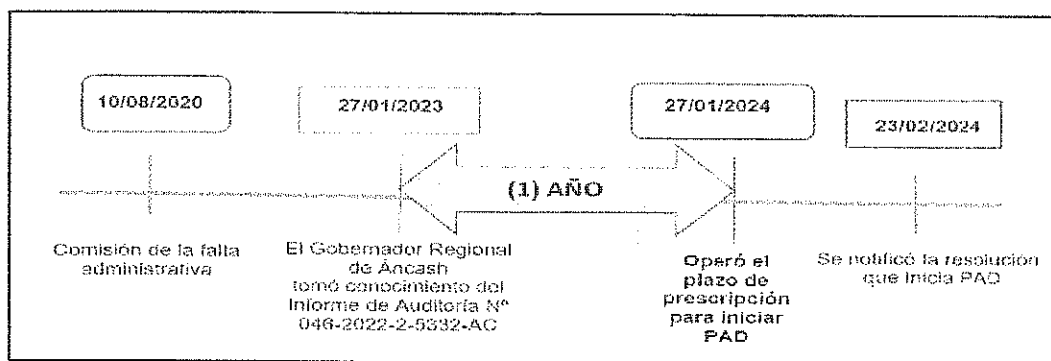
10/08/2020

27/01/2023

27/01/2024

23/02/2024

(1) AÑO

Comisión de la falta administrativa

El Gobernador Regional de Áncash tomó conocimiento del Informe de Auditoría N° 046-2022-2-5332-AC

Operó el plazo de prescripción para iniciar PAD

Se notificó la resolución que inicia PAD